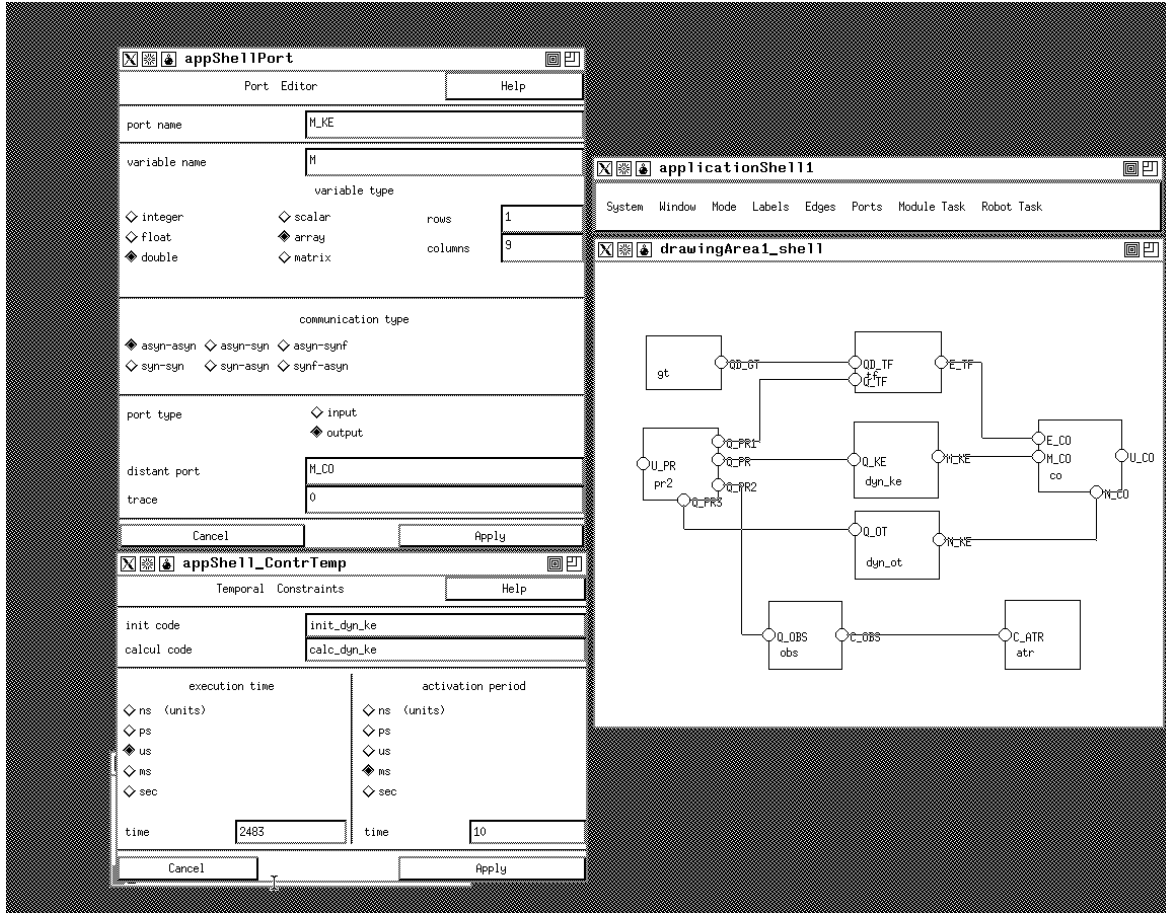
appShellPort

Port Editor
Help

port name M_KE

variable name M

variable type

integer
float
double
scalar
array
matrix
rows 1
columns 9

communication type

asyn-asyn
asyn-syn
asyn-synf
syn-syn
syn-asyn
synf-asyn

port type
input
output

distant port M_CO

trace 0

Cancel
Apply

appShell_ContrTemp

Temporal Constraints
Help

init code init_dyn_ke
calcul code calc_dyn_ke

execution time
ns (units)
ps
us
ms
sec
time 2483

activation period
ns (units)
ps
us
ms
sec
time 10

Cancel
Apply

applicationShell1

System Window Mode Labels Edges Ports Module Task Robot Task

drawingArea1_shell

gt
QD_GT
QD_TF
tf
Q_TF
E_TF
U_PR
pr2
Q_PR1
Q_PR
Q_PR2
Q_PR3
Q_KE
dyn_ke
M_KE
E_CO
M_CO
co
U_CO
N_CO
Q_OT
dyn_ot
N_KE
Q_OBS
obs
C_OBS
C_ATR
atr